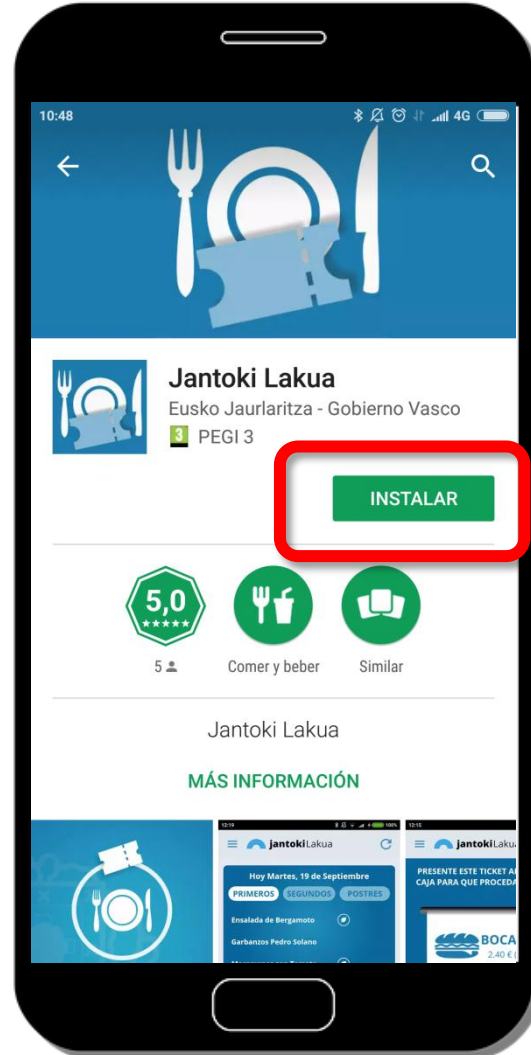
10:48

4G

Jantoki Lakua

Eusko Jaurlaritza - Gobierno Vasco

3 PEGI 3

INSTALAR

5,0

5

Comer y beber

Similar

Jantoki Lakua

MÁS INFORMACIÓN

12:19

jantokiLakua

Hoy Martes, 19 de Septiembre

PRIMEROS SEGUNDOS POSTRES

Ensalada de Bergamoto

Garbanzos Pedro Solano

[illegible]

12:15

jantokiLakua

PRESENTE ESTE TICKET A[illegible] CAJA PARA QUE PROCEDA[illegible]

BOCA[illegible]

2,40 €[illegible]